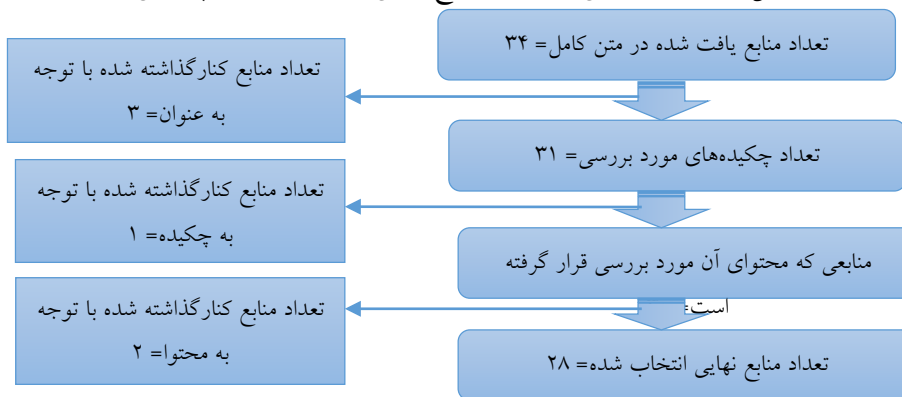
تعداد منابع یافت شده در متن کامل= ۳۴

تعداد منابع کنارگذاشته شده با توجه به عنوان= ۳

تعداد چکیده‌های مورد بررسی= ۳۱

تعداد منابع کنارگذاشته شده با توجه به چکیده= ۱

منابعی که محتوای آن مورد بررسی قرار گرفته است= ۳۰

تعداد منابع کنارگذاشته شده با توجه به محتوا= ۲

تعداد منابع نهایی انتخاب شده= ۲۸